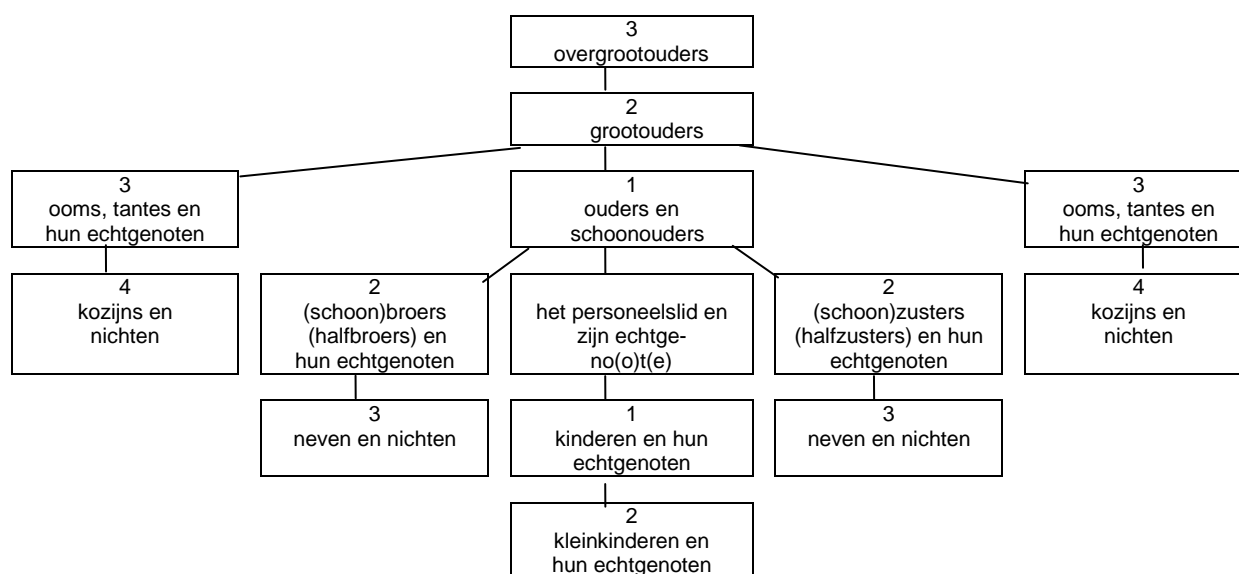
3
overgrootouders

2
grootouders

3
ooms, tantes en hun echtgenoten

1
ouders en schoonouders

3
ooms, tantes en hun echtgenoten

4
kozijns en nichten

2
(schoon)broers (halfbroers) en hun echtgenoten

het personeelslid en zijn echtgeno(o)t(e)

2
(schoon)zusters (halfzusters) en hun echtgenoten

4
kozijns en nichten

3
neven en nichten

1
kinderen en hun echtgenoten

3
neven en nichten

2
kleinkinderen en hun echtgenoten